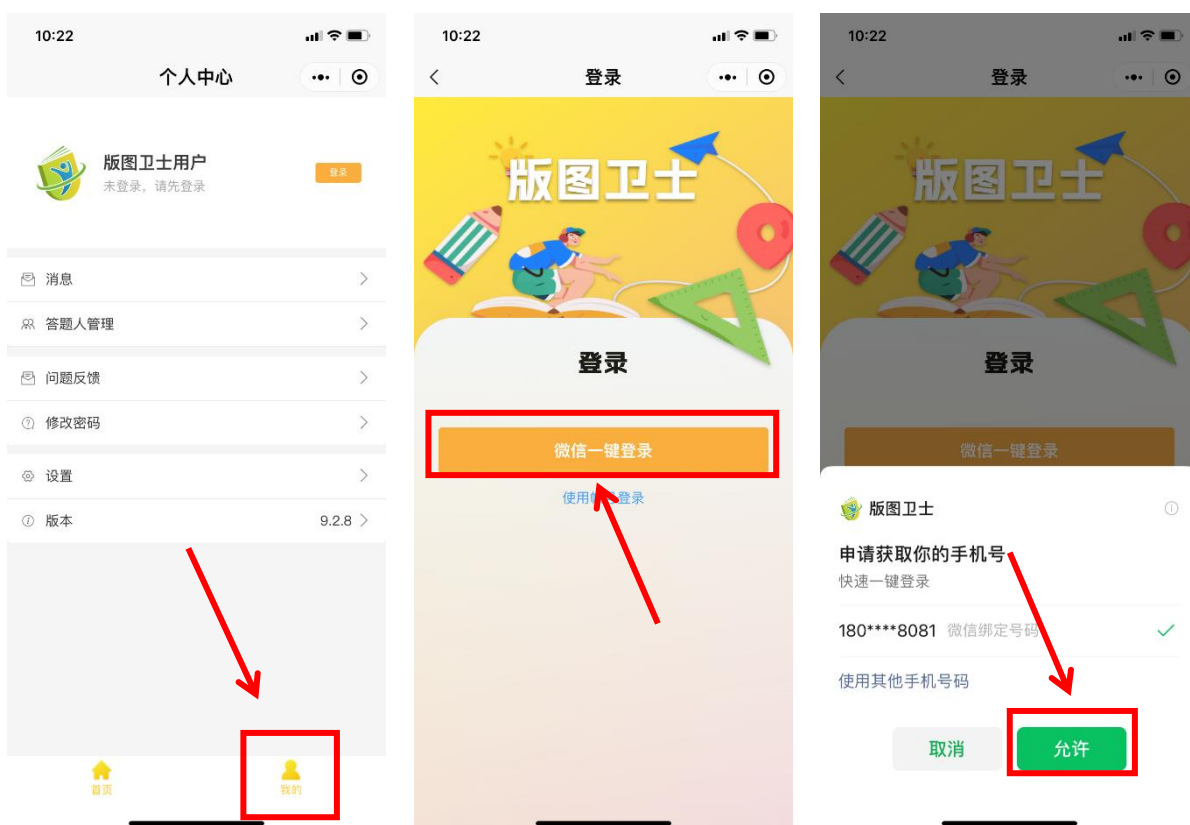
10:22

个人中心

版图卫士用户
未登录，请先登录

登录

消息

答题人管理

问题反馈

修改密码

设置

版本 9.2.8

首页 我的

10:22

登录

版图卫士

登录

微信一键登录

使用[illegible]登录

10:22

登录

版图卫士

登录

微信一键登录

版图卫士

申请获取你的手机号
快速一键登录

180****8081 微信绑定号码

使用其他手机号码

取消 允许